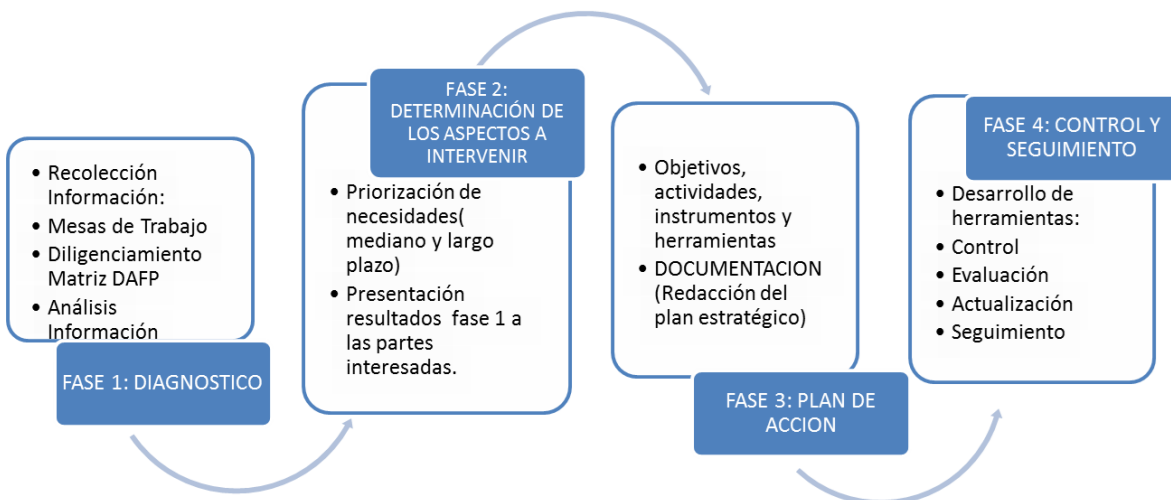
- Recolección Información:
- Mesas de Trabajo
- Diligenciamiento Matriz DAFP
- Análisis Información

FASE 1: DIAGNOSTICO

FASE 2: DETERMINACIÓN DE LOS ASPECTOS A INTERVENIR

- Priorización de necesidades( mediano y largo plazo)
- Presentación resultados fase 1 a las partes interesadas.

- Objetivos, actividades, instrumentos y herramientas
- DOCUMENTACION (Redacción del plan estratégico)

FASE 3: PLAN DE ACCION

FASE 4: CONTROL Y SEGUIMIENTO

- Desarrollo de herramientas:
- Control
- Evaluación
- Actualización
- Seguimiento